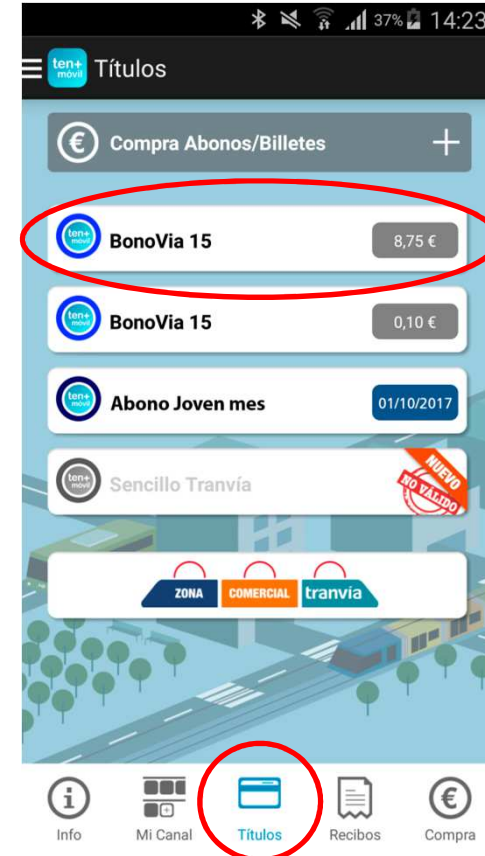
37% 14:23

ten+ móvil Títulos

Compra Abonos/Billetes +

ten+ móvil BonoVia 15 8,75 €

ten+ móvil BonoVia 15 0,10 €

ten+ móvil Abono Joven mes 01/10/2017

ten+ móvil Sencillo Tranvía NUEVO NO VÁLIDO

ZONA COMERCIAL tranvía

Info Mi Canal Títulos Recibos Compra